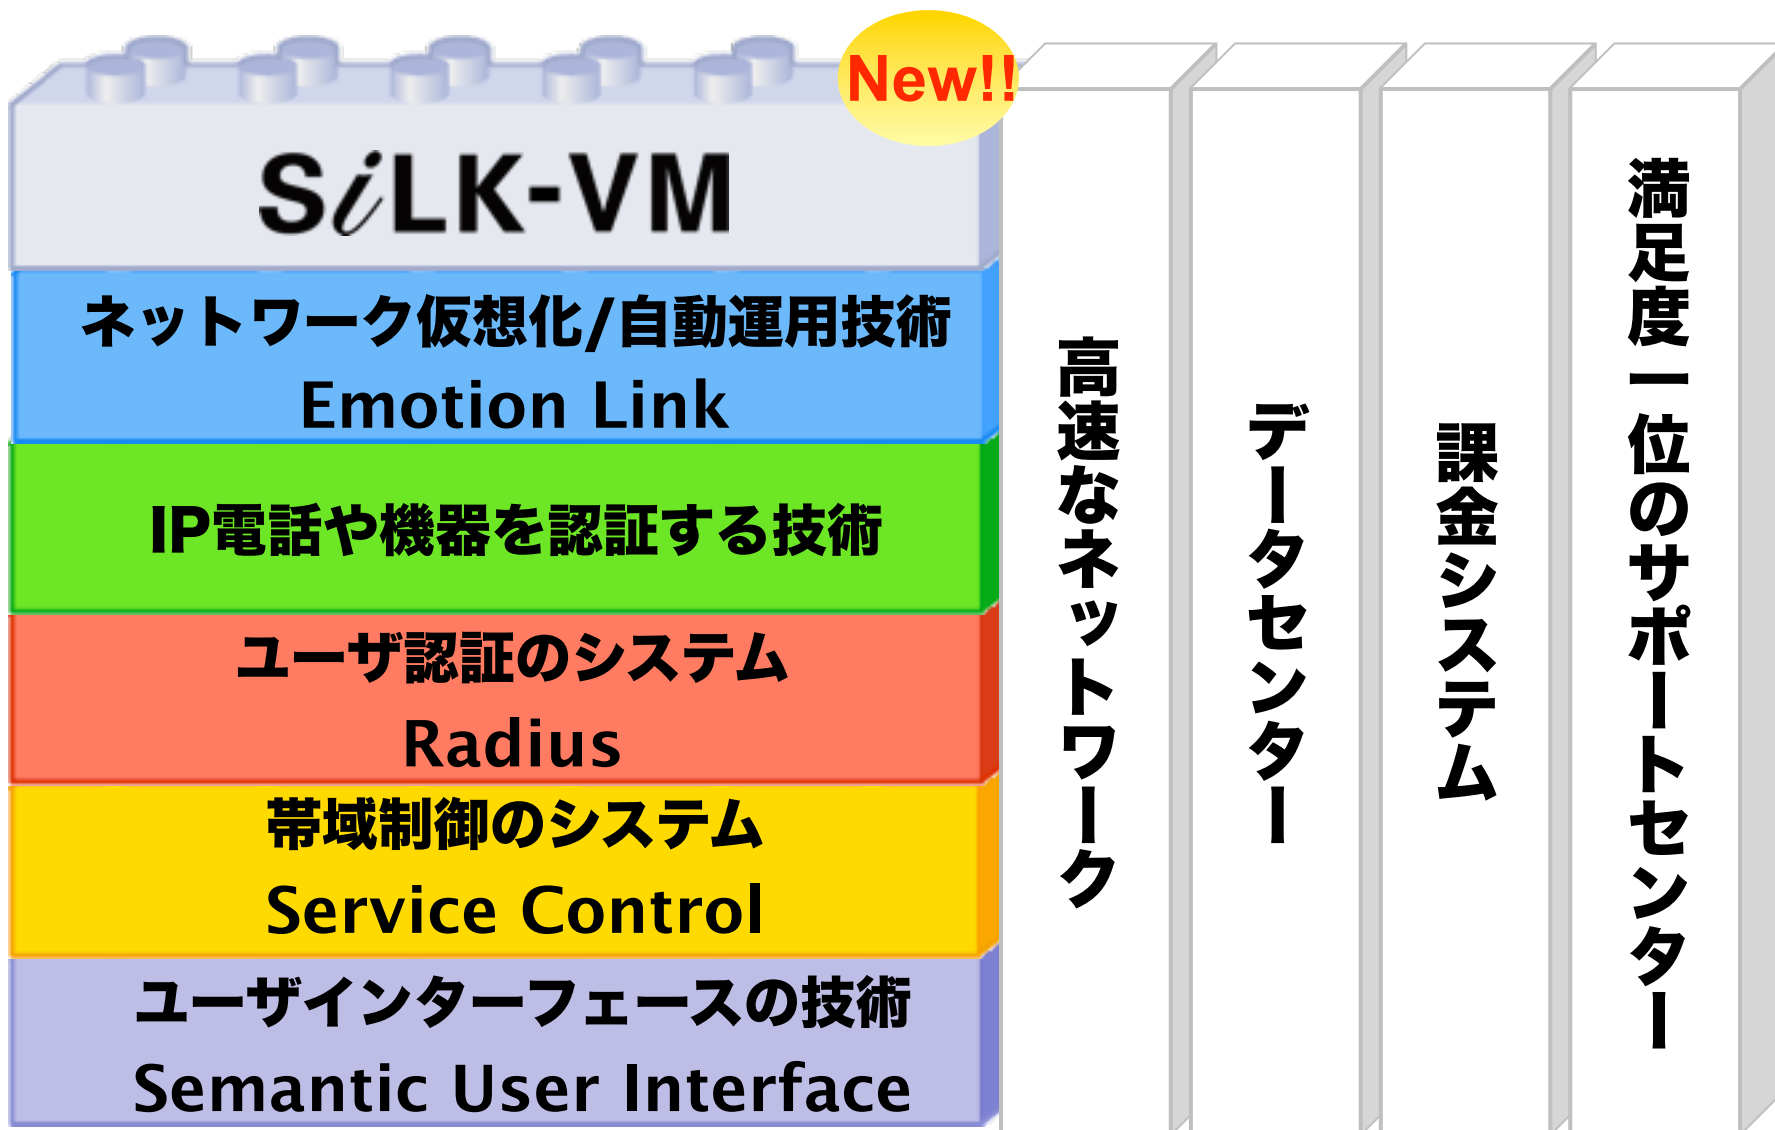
New!!

SiLK-VM

ネットワーク仮想化/自動運用技術
Emotion Link

IP電話や機器を認証する技術

ユーザ認証のシステム
Radius

帯域制御のシステム
Service Control

ユーザインターフェースの技術
Semantic User Interface

高速なネットワーク

データセンター

課金システム

満足度一位のサポートセンター